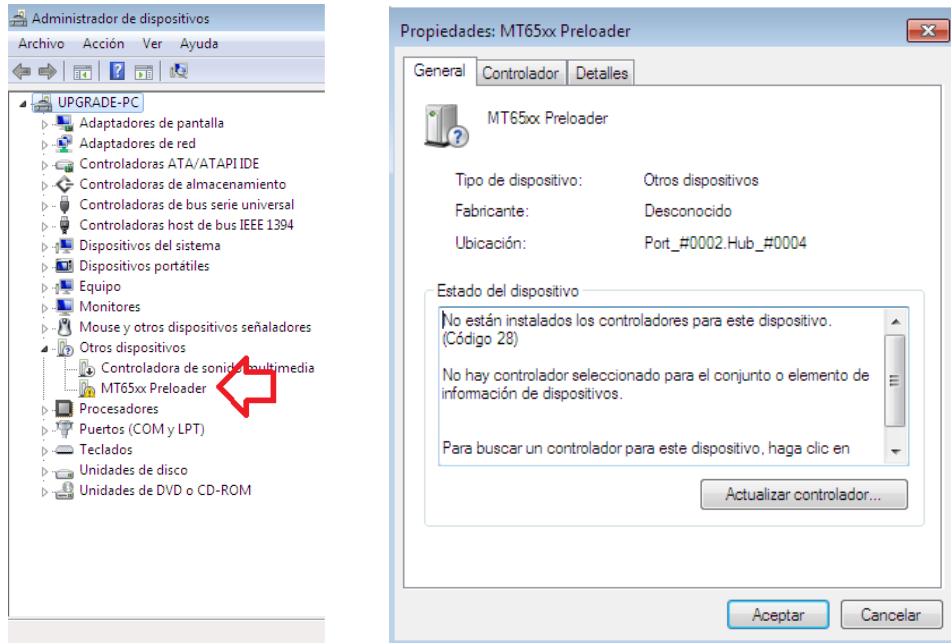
Administrador de dispositivos
Archivo Acción Ver Ayuda

UPGRADE-PC
Adaptadores de pantalla
Adaptadores de red
Controladoras ATA/ATAPI IDE
Controladoras de almacenamiento
Controladoras de bus serie universal
Controladoras host de bus IEEE 1394
Dispositivos del sistema
Dispositivos portátiles
Equipo
Monitores
Mouse y otros dispositivos señaladores
Otros dispositivos
Controladora de sonido multimedia
MT65xx Preloader
Procesadores
Puertos (COM y LPT)
Teclados
Unidades de disco
Unidades de DVD o CD-ROM

Propiedades: MT65xx Preloader
General Controlador Detalles
MT65xx Preloader
Tipo de dispositivo: Otros dispositivos
Fabricante: Desconocido
Ubicación: Port_#0002.Hub_#0004
Estado del dispositivo
No están instalados los controladores para este dispositivo. (Código 28)

No hay controlador seleccionado para el conjunto o elemento de información de dispositivos.

Para buscar un controlador para este dispositivo, haga clic en
Actualizar controlador...
Aceptar Cancelar